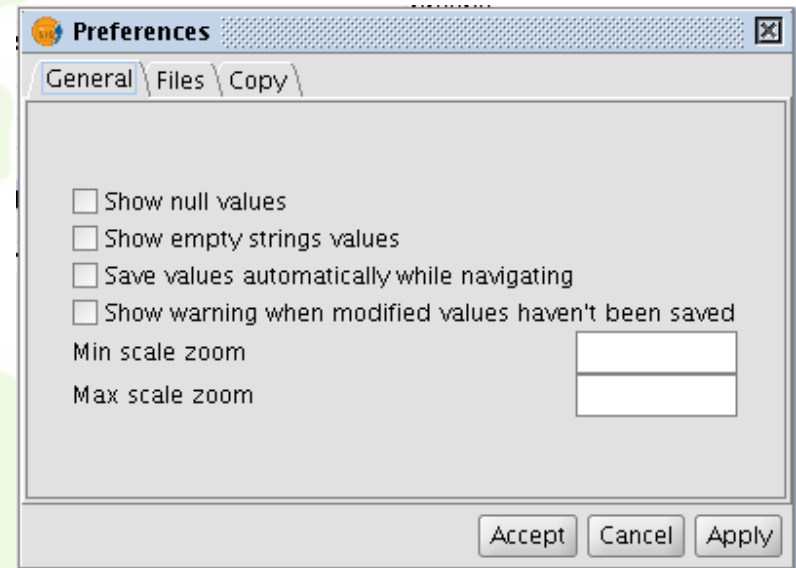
Preferences

General
Files
Copy

Show null values
Show empty strings values
Save values automatically while navigating
Show warning when modified values haven't been saved
Min scale zoom
Max scale zoom

Accept
Cancel
Apply